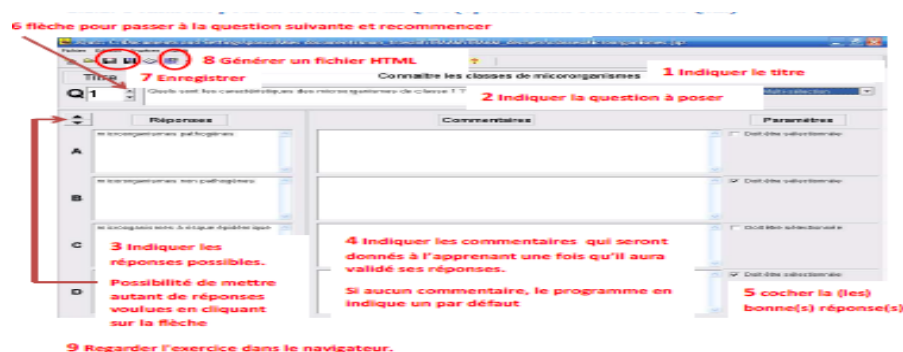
6 flèche pour passer à la question suivante et recommencer

8 Générer un fichier HTML

7 Enregistrer

Titre

Connaitre les classes de microorganismes

1 Indiquer le titre

Q 1

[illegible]

2 Indiquer la question à poser

Réponses

Commentaires

Paramètres

A

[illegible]

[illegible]

B

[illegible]

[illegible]

C

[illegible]

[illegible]

D

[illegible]

3 Indiquer les réponses possibles.

Possibilité de mettre autant de réponses voulues en cliquant sur la flèche

4 Indiquer les commentaires qui seront donnés à l'apprenant une fois qu'il aura validé ses réponses.

Si aucun commentaire, le programme en indique un par défaut

5 cocher la (les) bonne(s) réponse(s)

9 Regarder l'exercice dans le navigateur.